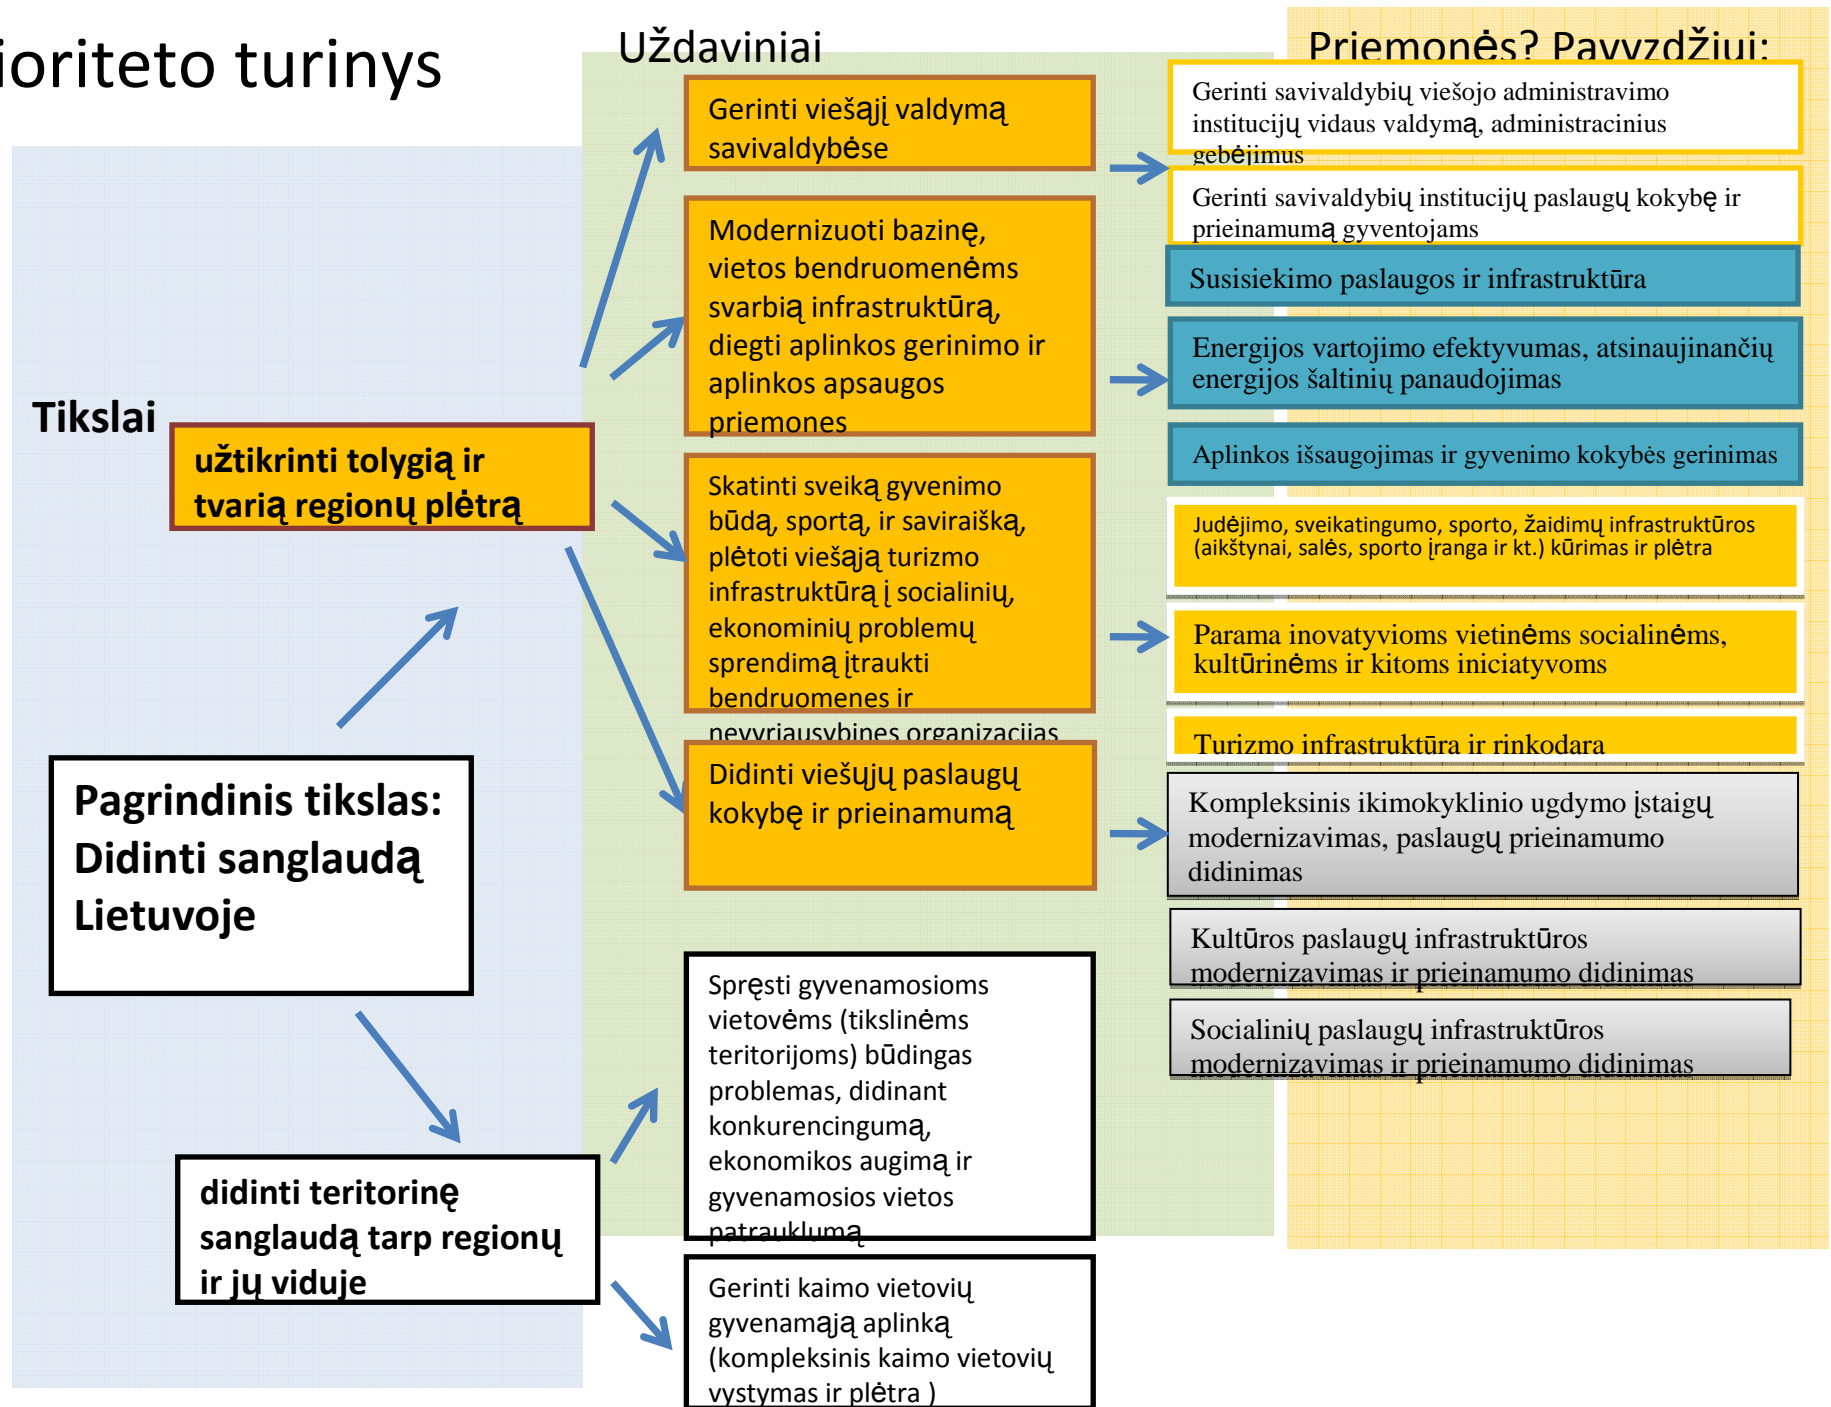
ioriteto turinys

Uždaviniai

Priemonės? Pavyzdžiui:

Tikslai

užtikrinti tolygią ir tvarią regionų plėtrą

Pagrindinis tikslas: Didinti sanglaudą Lietuvoje

didinti teritorinę sanglaudą tarp regionų ir jų viduje

Gerinti viešąjį valdymą savivaldybėse

Modernizuoti bazinę, vietos bendruomenėms svarbią infrastruktūrą, diegti aplinkos gerinimo ir aplinkos apsaugos priemones

Skatinti sveiką gyvenimo būdą, sportą, ir saviraišką, plėtoti viešąją turizmo infrastruktūrą į socialinių, ekonominių problemų sprendimą įtraukti bendruomenes ir nevyriausybines organizacijas

Didinti viešųjų paslaugų kokybę ir prieinamumą

Spręsti gyvenamosioms vietovėms (tikslinėms teritorijoms) būdingas problemas, didinant konkurencingumą, ekonomikos augimą ir gyvenamosios vietos patrauklumą

Gerinti kaimo vietovių gyvenamąją aplinką (kompleksinis kaimo vietovių vystymas ir plėtra )

Gerinti savivaldybių viešojo administravimo institucijų vidaus valdymą, administracinius gebėjimus

Gerinti savivaldybių institucijų paslaugų kokybę ir prieinamumą gyventojams

Susisiekimo paslaugos ir infrastruktūra

Energijos vartojimo efektyvumas, atsinaujinančių energijos šaltinių panaudojimas

Aplinkos išsaugojimas ir gyvenimo kokybės gerinimas

Judėjimo, sveikatingumo, sporto, žaidimų infrastruktūros (aikštynai, salės, sporto įranga ir kt.) kūrimas ir plėtra

Parama inovatyvioms vietinėms socialinėms, kultūrinėms ir kitoms iniciatyvoms

Turizmo infrastruktūra ir rinkodara

Kompleksinis ikimokyklinio ugdymo įstaigų modernizavimas, paslaugų prieinamumo didinimas

Kultūros paslaugų infrastruktūros modernizavimas ir prieinamumo didinimas

Socialinių paslaugų infrastruktūros modernizavimas ir prieinamumo didinimas